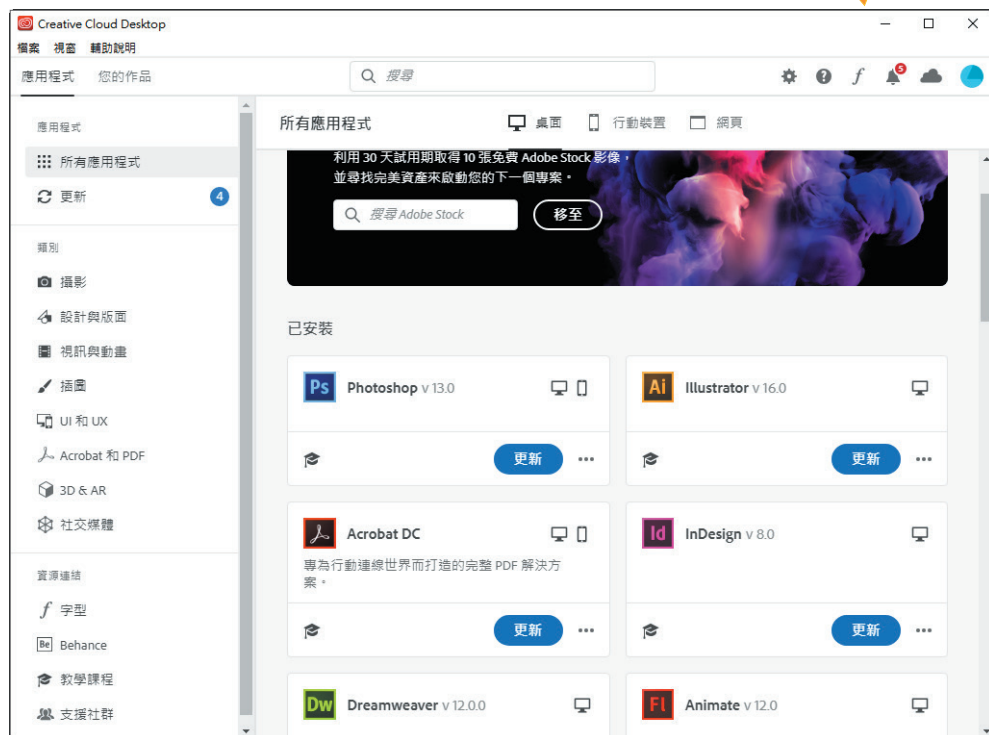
Creative Cloud Desktop

檔案 視窗 輔助說明

應用程式 您的作品

搜尋

5

應用程式

所有應用程式

更新 4

類別

攝影

設計與版面

視訊與動畫

插圖

UI 和 UX

Acrobat 和 PDF

3D & AR

社交媒體

資源連結

字型

Behance

教學課程

支援社群

所有應用程式

桌面 行動裝置 網頁

利用 30 天試用期取得 10 張免費 Adobe Stock 影像，並尋找完美資產來啟動您的下一個專案。

搜尋 Adobe Stock

移至

已安裝

Ps Photoshop v 13.0

更新 ...

Ai Illustrator v 16.0

更新 ...

Acrobat DC

專為行動連線世界而打造的完整 PDF 解決方案。

更新 ...

Id InDesign v 8.0

更新 ...

Dw Dreamweaver v 12.0.0

Fl Animate v 12.0